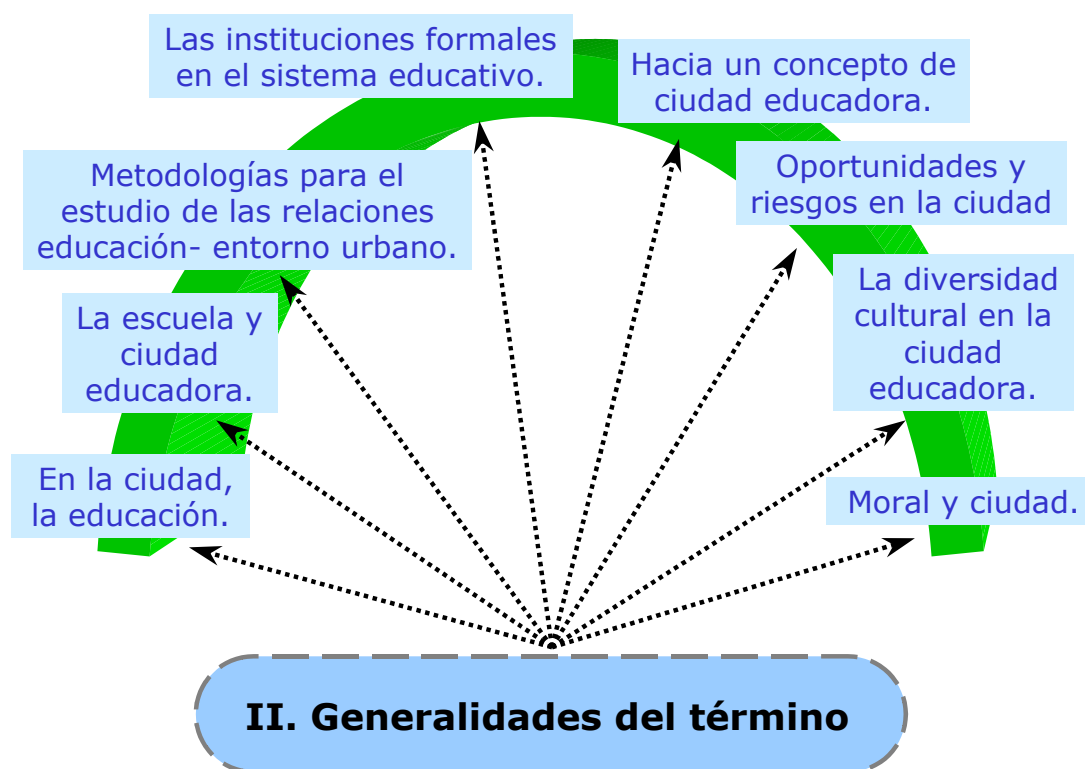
Las instituciones formales en el sistema educativo.

Hacia un concepto de ciudad educadora.

Metodologías para el estudio de las relaciones educación- entorno urbano.

Oportunidades y riesgos en la ciudad

La escuela y ciudad educadora.

La diversidad cultural en la ciudad educadora.

En la ciudad, la educación.

Moral y ciudad.

II. Generalidades del término